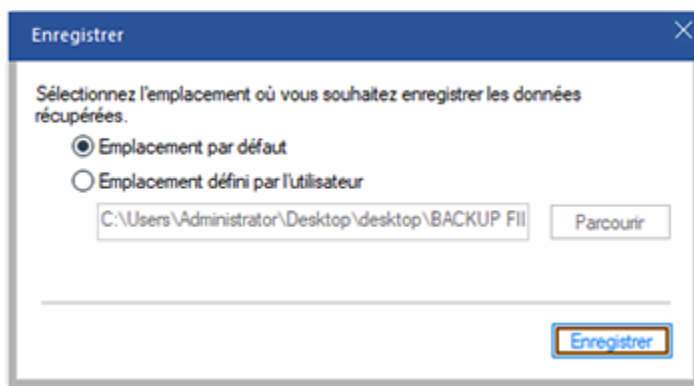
Enregistrer

Sélectionnez l'emplacement où vous souhaitez enregistrer les données récupérées.

Emplacement par défaut

Emplacement défini par l'utilisateur

C:\Users\Administrator\Desktop\desktop\BACKUP FII

Parcourir

Enregistrer